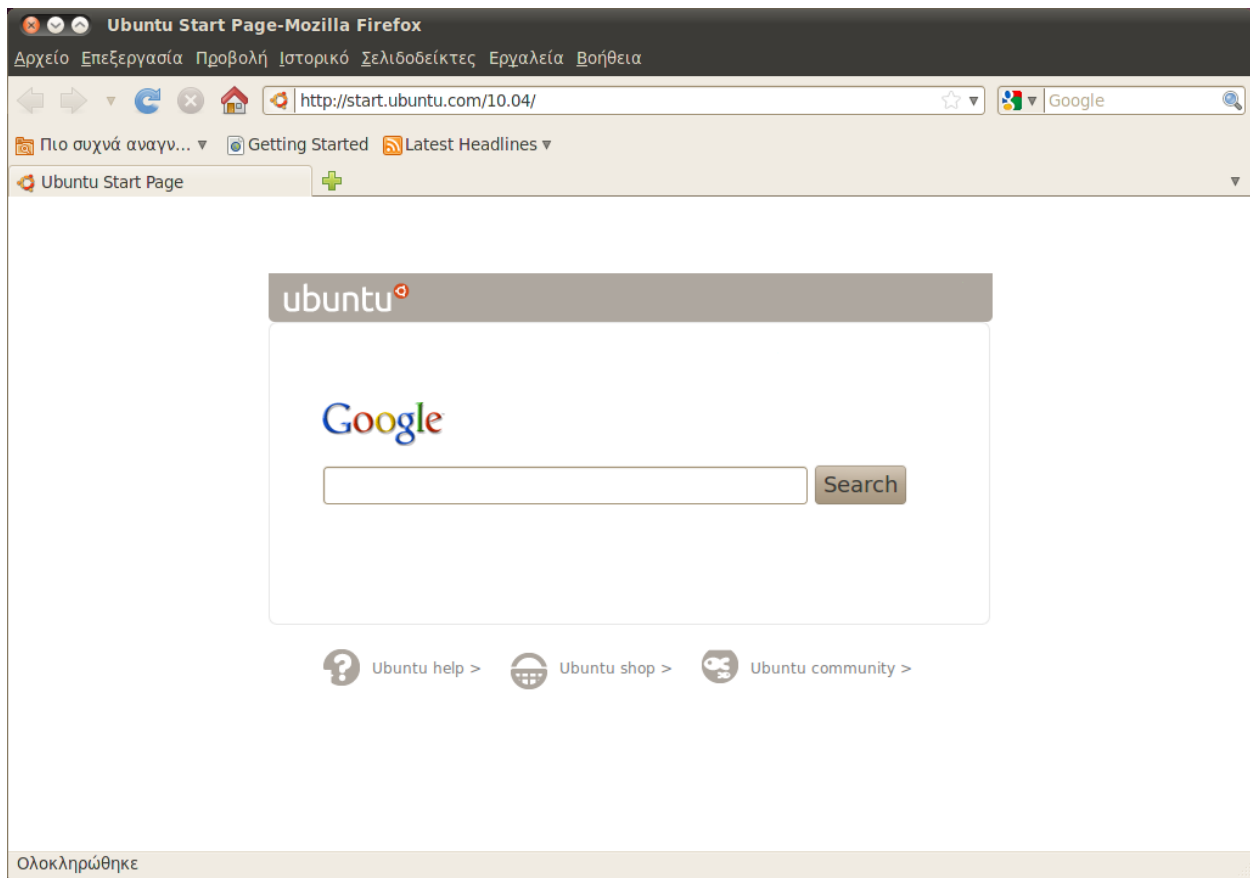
Ubuntu Start Page-Mozilla Firefox

Αρχείο Επεξεργασία Προβολή Ιστορικό Σελιδοδείκτες Εργαλεία Βοήθεια

http://start.ubuntu.com/10.04/

Google

Πιο συχνά αναγν... Getting Started Latest Headlines

Ubuntu Start Page

ubuntu

Google

Search

Ubuntu help > Ubuntu shop > Ubuntu community >

Ολοκληρώθηκε